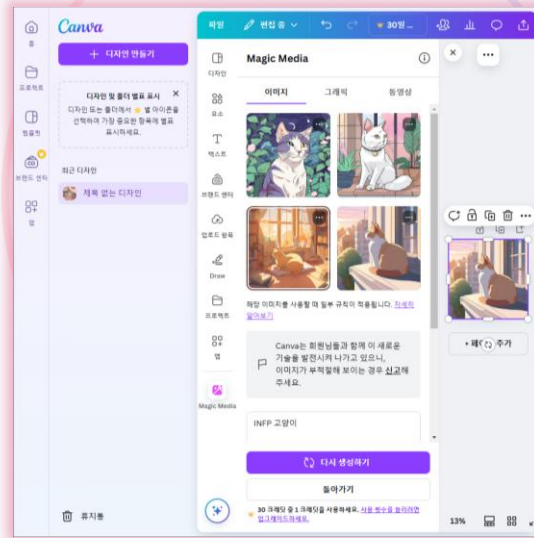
Canva

홈
프로젝트
템플릿
브랜드 센터
앱

+ 디자인 만들기

디자인 및 폴더 별표 표시
디자인 또는 폴더에서 ★ 별 아이콘을 선택하여 가장 중요한 항목에 별표 표시하세요.

최근 디자인
제목 없는 디자인

휴지통

파일 ✎ 편집 중 ⌄ 30일 ...

디자인
요소
텍스트
브랜드 센터
업로드 항목
Draw
프로젝트
앱
Magic Media

Magic Media

이미지 그래픽 동영상

해당 이미지를 사용할 때 일부 규칙이 적용됩니다. 자세히 알아보기

Canva는 회원님들과 함께 이 새로운 기술을 발전시켜 나가고 있으니, 이미지가 부적절해 보이는 경우 신고해 주세요.

INFP 고양이

다시 생성하기

돌아가기

30 크레딧 중 1 크레딧을 사용하세요. 사용 횟수를 늘리려면 업그레이드하세요.

+ 페이지 추가

13%